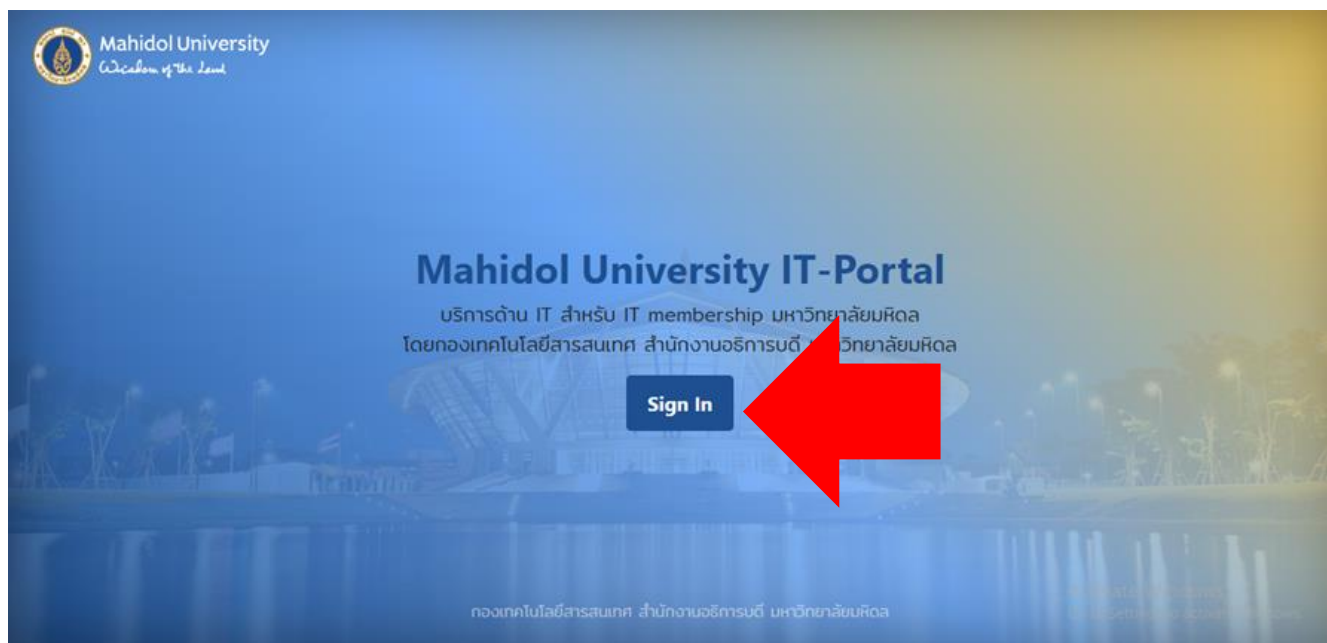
Mahidol University
Wisdom of the Land

Mahidol University IT-Portal
บริการด้าน IT สำหรับ IT membership มหาวิทยาลัยมหิดล
โดยกองเทคโนโลยีสารสนเทศ สำนักงานอธิการบดี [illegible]วิทยาลัยมหิดล

Sign In

กองเทคโนโลยีสารสนเทศ สำนักงานอธิการบดี มหาวิทยาลัยมหิดล